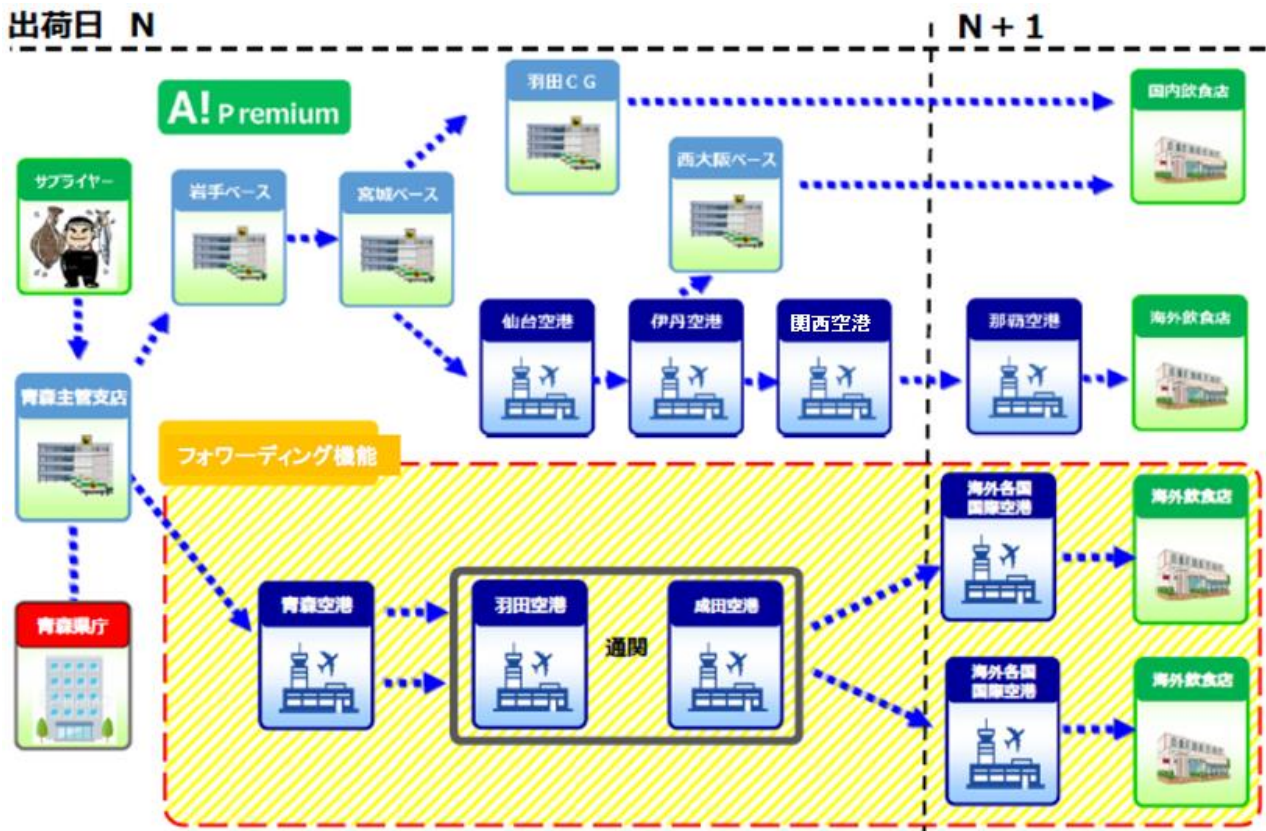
出荷日 N

N＋1

A! Premium

サプライヤー

青森主管支店

青森県庁

岩手ベース

宮城ベース

羽田ＣＧ

西大阪ベース

国内飲食店

仙台空港

伊丹空港

関西空港

那覇空港

海外飲食店

フォワーディング機能

青森空港

羽田空港

通関

成田空港

海外各国国際空港

海外飲食店

海外各国国際空港

海外飲食店